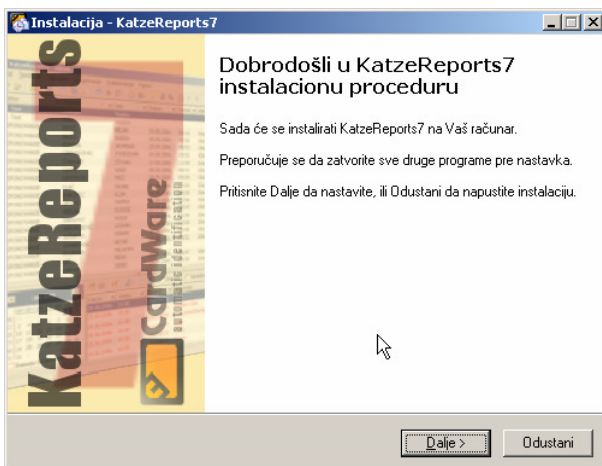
Instalacija - KatzeReports7

KatzeReports7

CardWare
automatic identification

Dobrodošli u KatzeReports7 instalacionu proceduru

Sada će se instalirati KatzeReports7 na Vaš računar.

Preporučuje se da zatvorite sve druge programe pre nastavka.

Pritisnite Dalje da nastavite, ili Odustani da napustite instalaciju.

Dalje >

Odustani